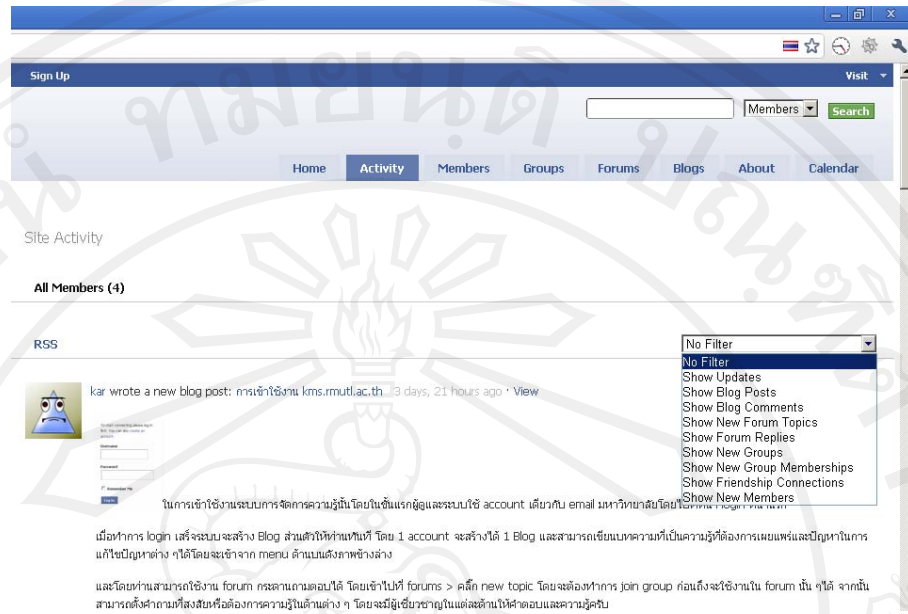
Sign Up

Visit

Members

Search

Home

Activity

Members

Groups

Forums

Blogs

About

Calendar

Site Activity

All Members (4)

RSS

No Filter

No Filter
Show Updates
Show Blog Posts
Show Blog Comments
Show New Forum Topics
Show Forum Replies
Show New Groups
Show New Group Memberships
Show Friendship Connections
Show New Members

kar wrote a new blog post: การเข้าใช้งาน kms.rmutl.ac.th 3 days, 21 hours ago · View

Username

Password

Remember Me

Log In

ในการเข้าใช้งานระบบการจัดการความรู้นั้นโดยในขั้นแรกผู้ใช้และระบบใช้ account เดียวกับ email มหาวิทยาลัยโดยไป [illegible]

เมื่อทำการ login เสร็จระบบจะสร้าง Blog ส่วนตัวให้ท่านทันที โดย 1 account จะสร้างได้ 1 Blog และสามารถเขียนบทความที่เป็นความรู้ที่ต้องการเผยแพร่และปัญหาในการแก้ไขปัญหาต่าง ๆได้โดยจะเข้าจาก menu ด้านบนดังภาพข้างล่าง

และโดยท่านสามารถใช้งาน forum กระดานถามตอบได้ โดยเข้าไปที่ forums > คลิ๊ก new topic โดยจะต้องทำการ join group ก่อนถึงจะใช้งานใน forum นั้น ๆได้ จากนั้นสามารถตั้งคำถามที่สงสัยหรือต้องการความรู้ในด้านต่าง ๆ โดยจะมีผู้เชี่ยวชาญในแต่ละด้านให้คำตอบและความรู้ครับ